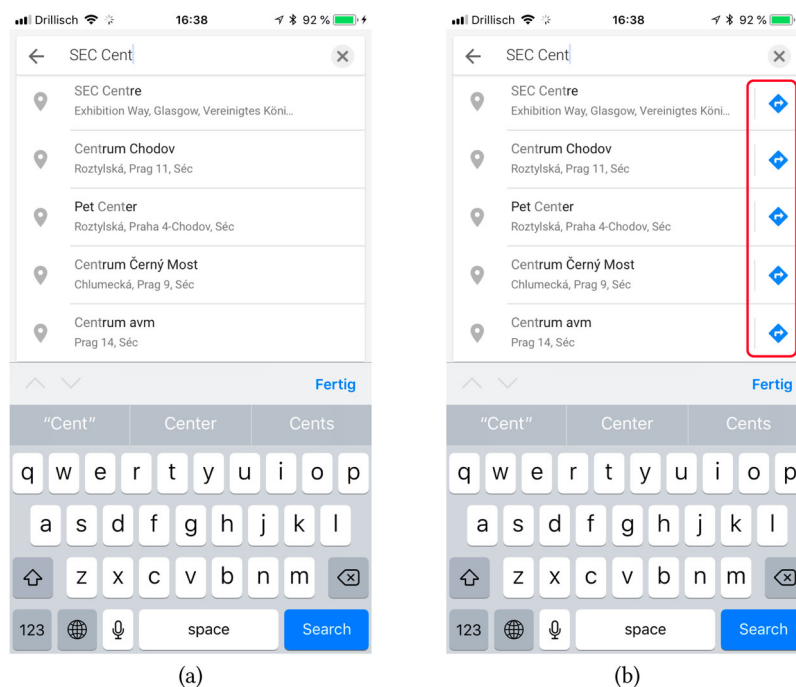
Drillisch 16:38 92 %

SEC Cent

SEC Centre
Exhibition Way, Glasgow, Vereinigtes Köni...

Centrum Chodov
Roztylská, Prag 11, Séc

Pet Center
Roztylská, Praha 4-Chodov, Séc

Centrum Černý Most
Chlumecká, Prag 9, Séc

Centrum avm
Prag 14, Séc

Fertig

"Cent" Center Cents

q w e r t y u i o p
a s d f g h j k l
z x c v b n m
123 space Search

(a)

Drillisch 16:38 92 %

SEC Cent

SEC Centre
Exhibition Way, Glasgow, Vereinigtes Köni...

Centrum Chodov
Roztylská, Prag 11, Séc

Pet Center
Roztylská, Praha 4-Chodov, Séc

Centrum Černý Most
Chlumecká, Prag 9, Séc

Centrum avm
Prag 14, Séc

Fertig

"Cent" Center Cents

q w e r t y u i o p
a s d f g h j k l
z x c v b n m
123 space Search

(b)